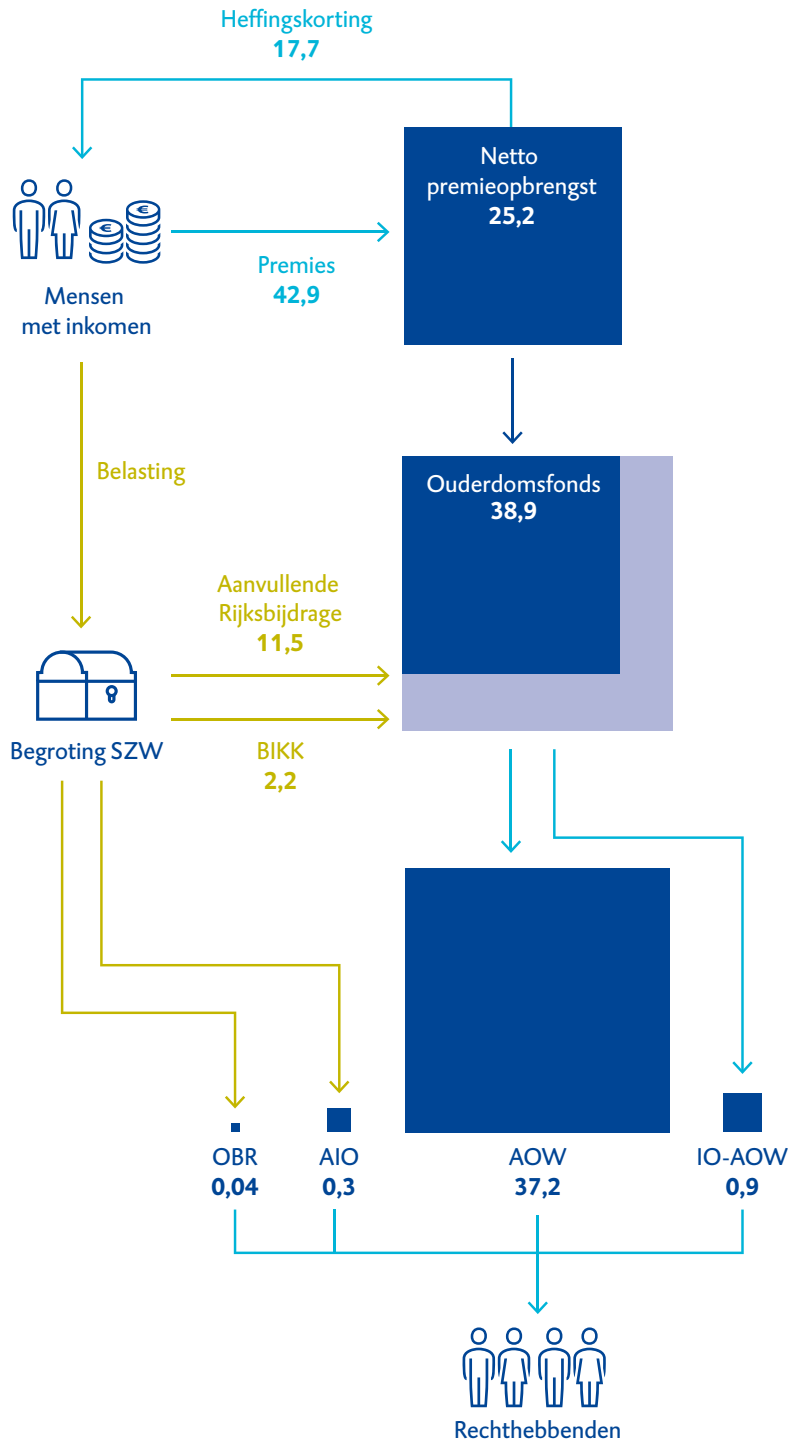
Heffingskorting
17,7

Netto premieopbrengst
25,2

Mensen met inkomen

Premies
42,9

Belasting

Ouderdomsfonds
38,9

Aanvullende Rijksbijdrage
11,5

Begroting SZW

BIKK
2,2

OBR
0,04

AIO
0,3

AOW
37,2

IO-AOW
0,9

Rechthebbenden